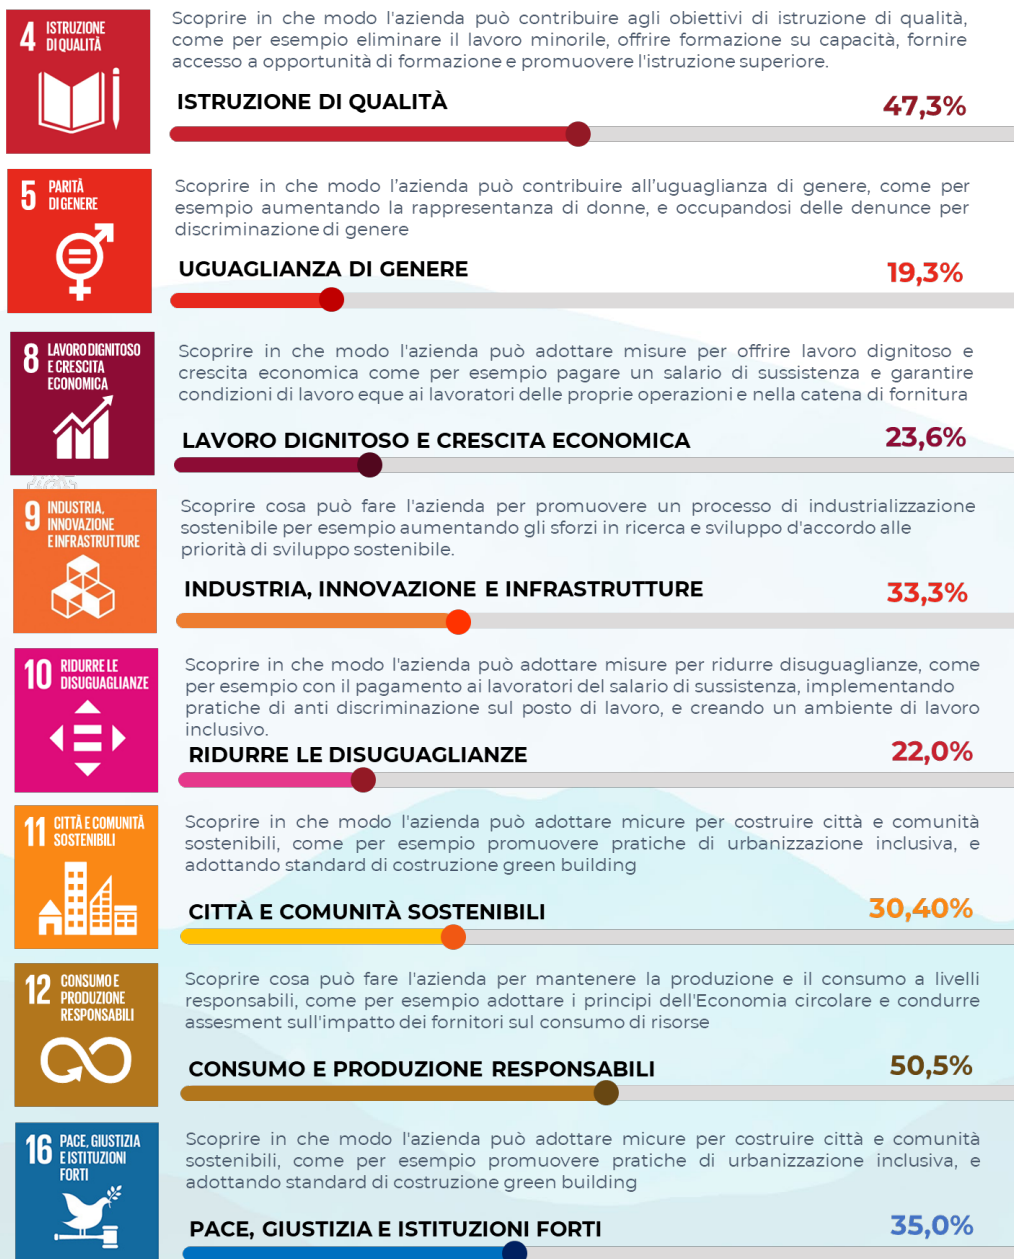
4 ISTRUZIONE DI QUALITÀ

Scoprire in che modo l'azienda può contribuire agli obiettivi di istruzione di qualità, come per esempio eliminare il lavoro minorile, offrire formazione su capacità, fornire accesso a opportunità di formazione e promuovere l'istruzione superiore.

ISTRUZIONE DI QUALITÀ 47,3%

5 PARITÀ DI GENERE

Scoprire in che modo l'azienda può contribuire all'uguaglianza di genere, come per esempio aumentando la rappresentanza di donne, e occupandosi delle denunce per discriminazione di genere

UGUAGLIANZA DI GENERE 19,3%

8 LAVORO DIGNITOSO E CRESCITA ECONOMICA

Scoprire in che modo l'azienda può adottare misure per offrire lavoro dignitoso e crescita economica come per esempio pagare un salario di sussistenza e garantire condizioni di lavoro eque ai lavoratori delle proprie operazioni e nella catena di fornitura

LAVORO DIGNITOSO E CRESCITA ECONOMICA 23,6%

9 INDUSTRIA, INNOVAZIONE E INFRASTRUTTURE

Scoprire cosa può fare l'azienda per promuovere un processo di industrializzazione sostenibile per esempio aumentando gli sforzi in ricerca e sviluppo d'accordo alle priorità di sviluppo sostenibile.

INDUSTRIA, INNOVAZIONE E INFRASTRUTTURE 33,3%

10 RIDURRE LE DISUGUAGLIANZE

Scoprire in che modo l'azienda può adottare misure per ridurre disuguaglianze, come per esempio con il pagamento ai lavoratori del salario di sussistenza, implementando pratiche di anti discriminazione sul posto di lavoro, e creando un ambiente di lavoro inclusivo.

RIDURRE LE DISUGUAGLIANZE 22,0%

11 CITTÀ E COMUNITÀ SOSTENIBILI

Scoprire in che modo l'azienda può adottare micure per costruire città e comunità sostenibili, come per esempio promuovere pratiche di urbanizzazione inclusiva, e adottando standard di costruzione green building

CITTÀ E COMUNITÀ SOSTENIBILI 30,40%

12 CONSUMO E PRODUZIONE RESPONSABILI

Scoprire cosa può fare l'azienda per mantenere la produzione e il consumo a livelli responsabili, come per esempio adottare i principi dell'Economia circolare e condurre assesment sull'impatto dei fornitori sul consumo di risorse

CONSUMO E PRODUZIONE RESPONSABILI 50,5%

16 PACE, GIUSTIZIA E ISTITUZIONI FORTI

Scoprire in che modo l'azienda può adottare micure per costruire città e comunità sostenibili, come per esempio promuovere pratiche di urbanizzazione inclusiva, e adottando standard di costruzione green building

PACE, GIUSTIZIA E ISTITUZIONI FORTI 35,0%